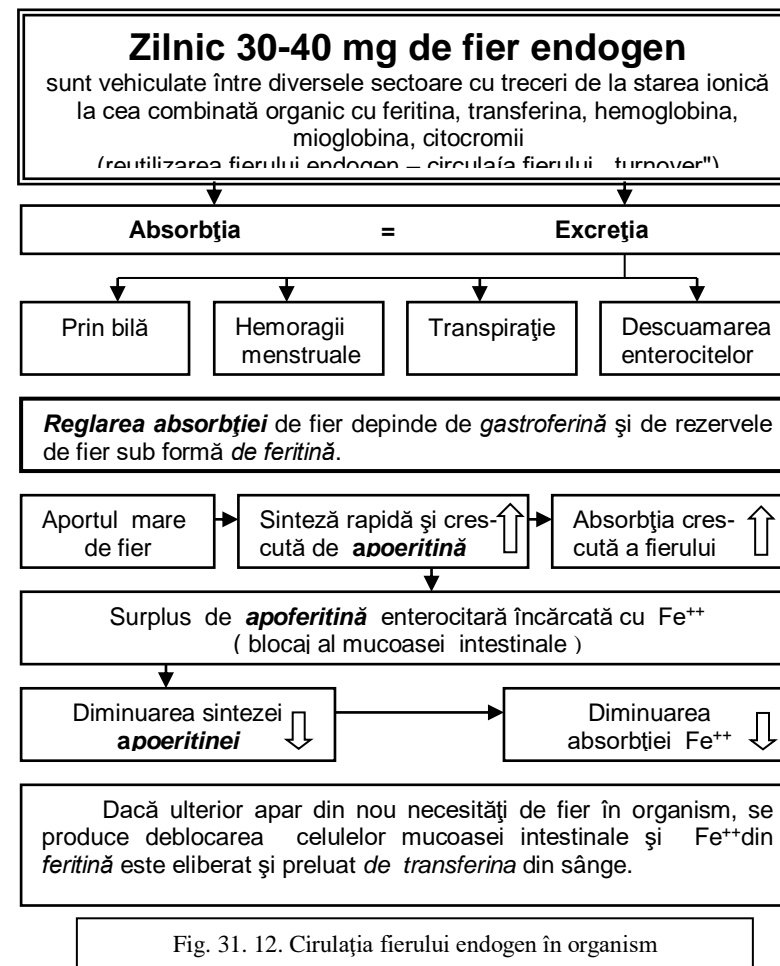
**Zilnic 30-40 mg de fier endogen**
sunt vehiculate între diversele sectoare cu treceri de la starea ionică la cea combinată organic cu feritina, transferina, hemoglobina, mioglobina, citocromii
(reutilizarea fierului endogen – circulaţia fierului „turnover")

**Absorbţia = Excreţia**

Prin bilă

Hemoragii menstruale

Transpiraţie

Descuamarea enterocitelor

***Reglarea absorbţiei*** de fier depinde de *gastroferină* şi de rezervele de fier sub formă *de feritină*.

Aportul mare de fier

Sinteză rapidă şi crescută de ***apoeritină***

Absorbţia crescută a fierului

Surplus de ***apoferitină*** enterocitară încărcată cu Fe$^{++}$
( blocaj al mucoasei intestinale )

Diminuarea sintezei ***apoeritinei***

Diminuarea absorbţiei Fe$^{++}$

Dacă ulterior apar din nou necesităţi de fier în organism, se produce deblocarea celulelor mucoasei intestinale şi Fe$^{++}$din *feritină* este eliberat şi preluat *de transferina* din sânge.

Fig. 31. 12. Cirulaţia fierului endogen în organism